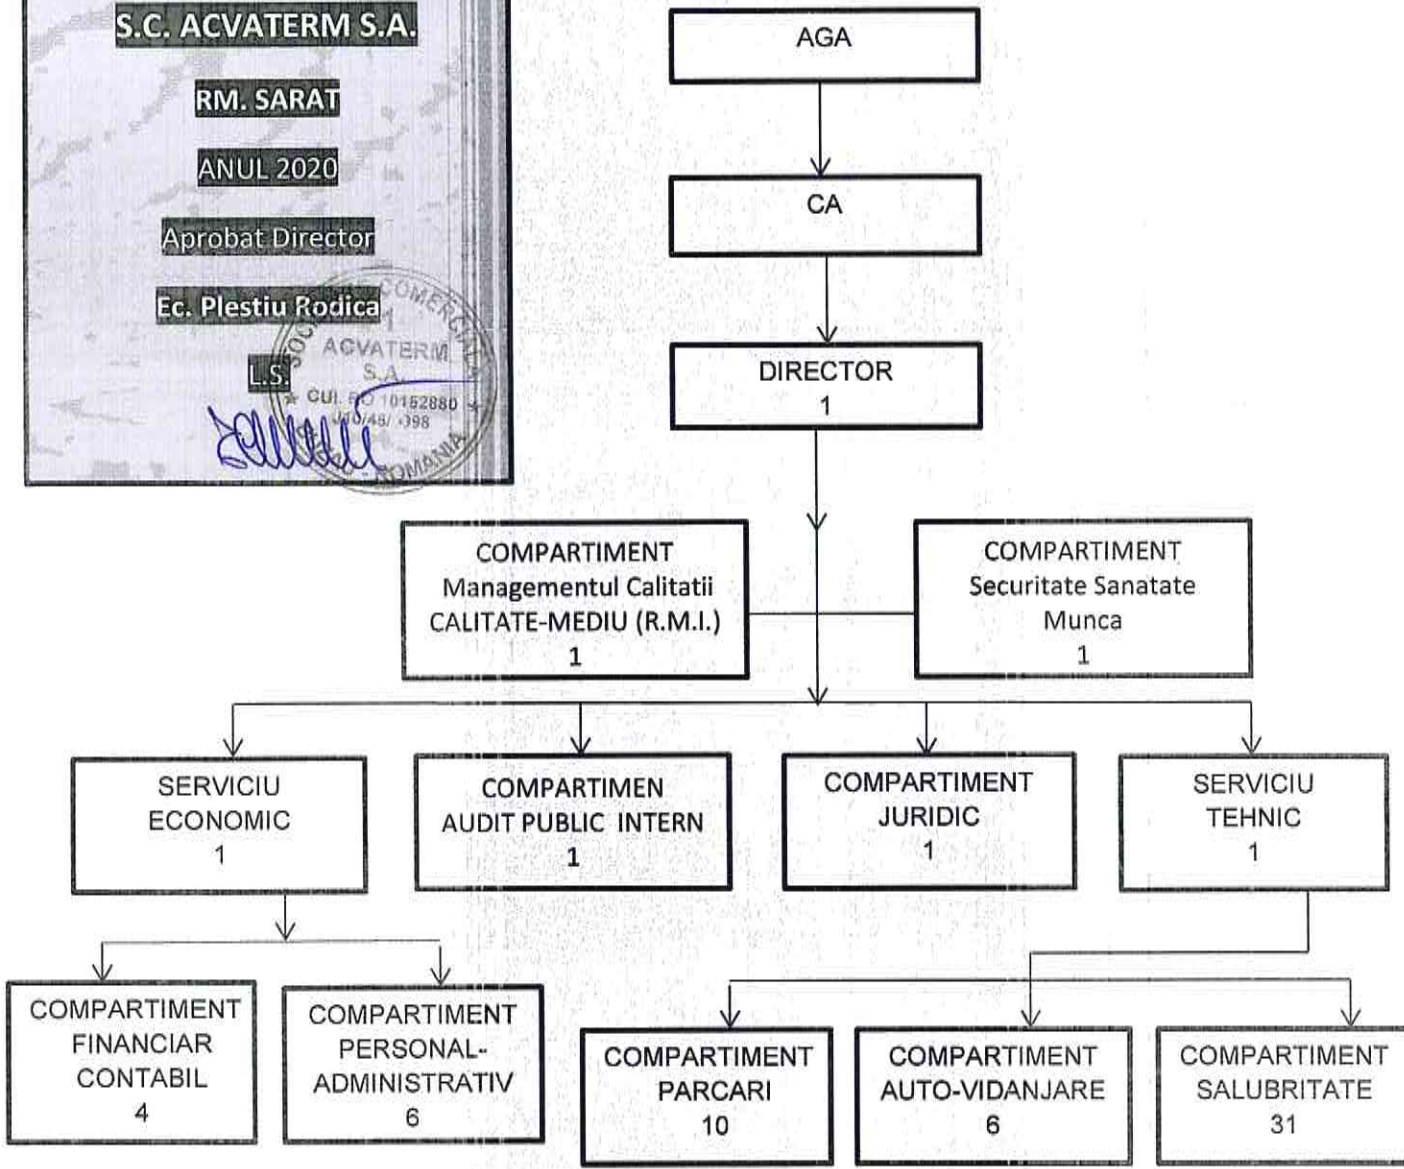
S.C. ACVATERM S.A.

RM. SARAT

ANUL 2020

Aprobat Director

Ec. Plestiu Rodica

L.S.

SOCIETATEA COMERCIALA ACVATERM S.A. CUI RO 10152880 J38/46/1998 ROMANIA

AGA

CA

DIRECTOR
1

COMPARTIMENT
Managementul Calitatii
CALITATE-MEDIU (R.M.I.)
1

COMPARTIMENT
Securitate Sanatate
Munca
1

SERVICIU
ECONOMIC
1

COMPARTIMEN
AUDIT PUBLIC INTERN
1

COMPARTIMENT
JURIDIC
1

SERVICIU
TEHNIC
1

COMPARTIMENT
FINANCIAR
CONTABIL
4

COMPARTIMENT
PERSONAL-
ADMINISTRATIV
6

COMPARTIMENT
PARCARI
10

COMPARTIMENT
AUTO-VIDANJARE
6

COMPARTIMENT
SALUBRITATE
31